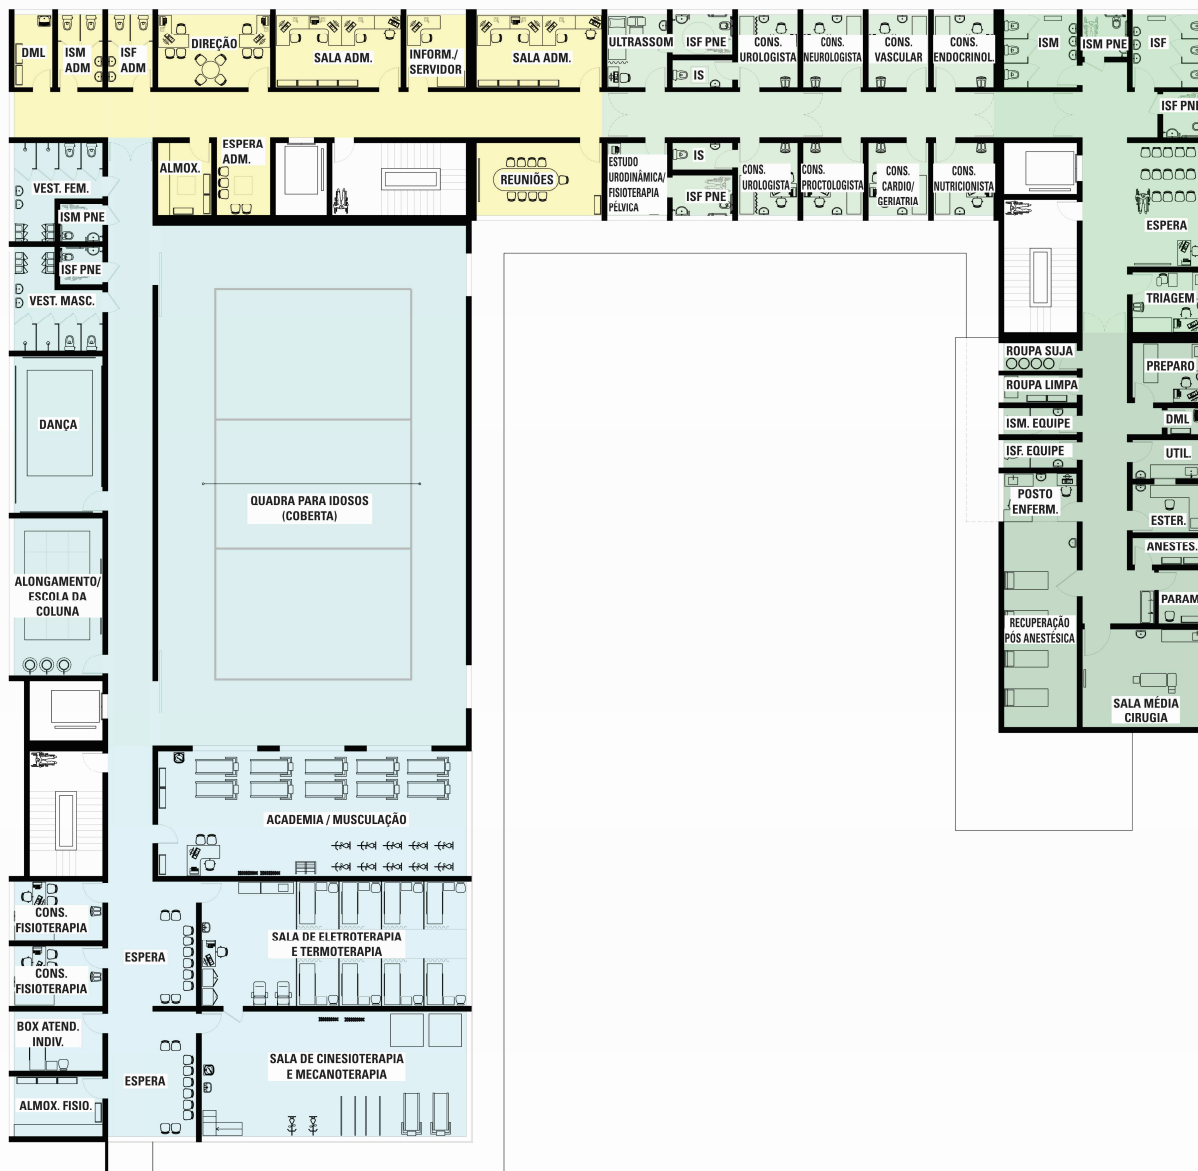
DML
ISM ADM
ISF ADM
DIREÇÃO
SALA ADM.
INFORM./ SERVIDOR
SALA ADM.
ULTRASSOM
ISF PNE
IS
CONS. UROLOGISTA
CONS. NEUROLOGISTA
CONS. VASCULAR
CONS. ENDOCRINOL.
ISM
ISM PNE
ISF
ISF PNE

VEST. FEM.
ISM PNE
ISF PNE
VEST. MASC.
ALMOX.
ESPERA ADM.
REUNIÕES
ESTUDO URODINÂMICA/ FISIOTERAPIA PÉLVICA
IS
ISF PNE
CONS. UROLOGISTA
CONS. PROCTOLOGISTA
CONS. CARDIO/ GERIATRIA
CONS. NUTRICIONISTA
ESPERA
TRIAGEM
PREPARO
ROUPA SUJA
ROUPA LIMPA
ISM. EQUIPE
ISF. EQUIPE
POSTO ENFERM.
DML
UTIL.
ESTER.
ANESTES.
PARAM
RECUPERAÇÃO PÓS ANESTÉSICA
SALA MÉDIA CIRUGIA

DANÇA
QUADRA PARA IDOSOS (COBERTA)
ALONGAMENTO/ ESCOLA DA COLUNA

ACADEMIA / MUSCULAÇÃO
CONS. FISIOTERAPIA
CONS. FISIOTERAPIA
ESPERA
SALA DE ELETROTERAPIA E TERMOTERAPIA
BOX ATEND. INDIV.
ESPERA
SALA DE CINESIOTERAPIA E MECANOTERAPIA
ALMOX. FISIO.